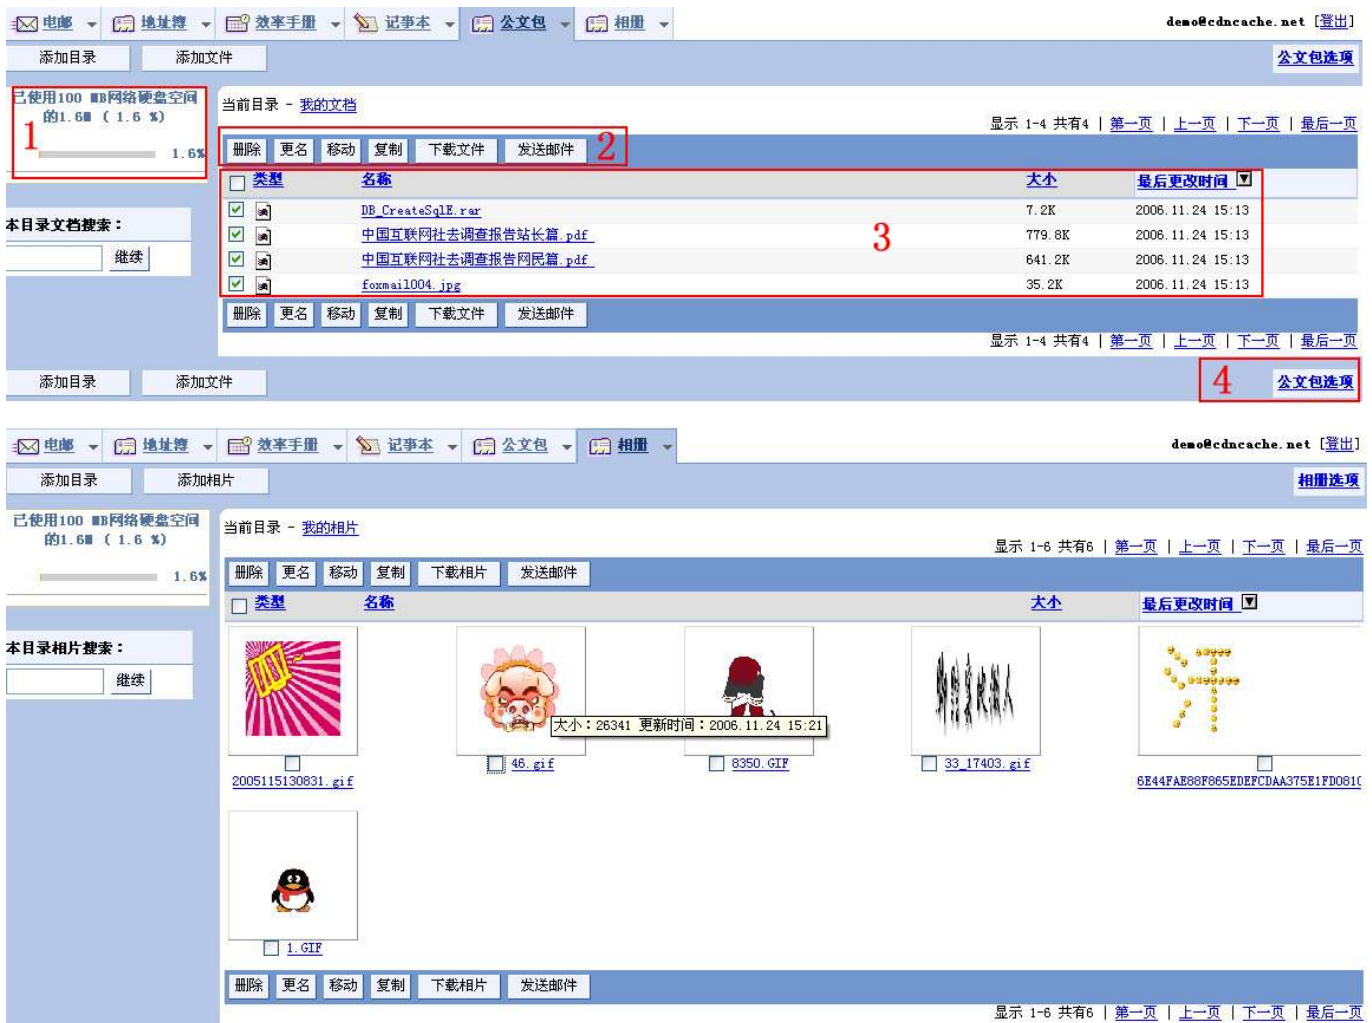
电邮 地址簿 效率手册 记事本 公文包 相册 demo@cdncache.net [登出]

添加目录 添加文件

公文包选项

已使用100 MB网络硬盘空间的1.6M （1.6 %）
1
1.6%

本目录文档搜索：
继续

当前目录 - 我的文档

显示 1-4 共有4 | 第一页 | 上一页 | 下一页 | 最后一页

删除 更名 移动 复制 下载文件 发送邮件 2

| 类型 | 名称 | 大小 | 最后更改时间 |
|---|---|---|---|
| | DB_CreateSqlE.rar | 7.2K | 2006.11.24 15:13 |
| | 中国互联网社去调查报告站长篇.pdf | 779.8K | 2006.11.24 15:13 |
| | 中国互联网社去调查报告网民篇.pdf | 641.2K | 2006.11.24 15:13 |
| | foxmail004.jpg | 35.2K | 2006.11.24 15:13 |

3

删除 更名 移动 复制 下载文件 发送邮件

显示 1-4 共有4 | 第一页 | 上一页 | 下一页 | 最后一页

添加目录 添加文件

4 公文包选项

电邮 地址簿 效率手册 记事本 公文包 相册 demo@cdncache.net [登出]

添加目录 添加相片

相册选项

已使用100 MB网络硬盘空间的1.6M （1.6 %）
1.6%

本目录相片搜索：
继续

当前目录 - 我的相片

显示 1-6 共有6 | 第一页 | 上一页 | 下一页 | 最后一页

删除 更名 移动 复制 下载相片 发送邮件

类型 名称 大小 最后更改时间

大小：26341 更新时间：2006.11.24 15:21

2005115130831.gif
46.gif
8350.GIF
33_17403.gif
6E44FAE88F865EDEFCDAA375E1FD081(
1.GIF

删除 更名 移动 复制 下载相片 发送邮件

显示 1-6 共有6 | 第一页 | 上一页 | 下一页 | 最后一页